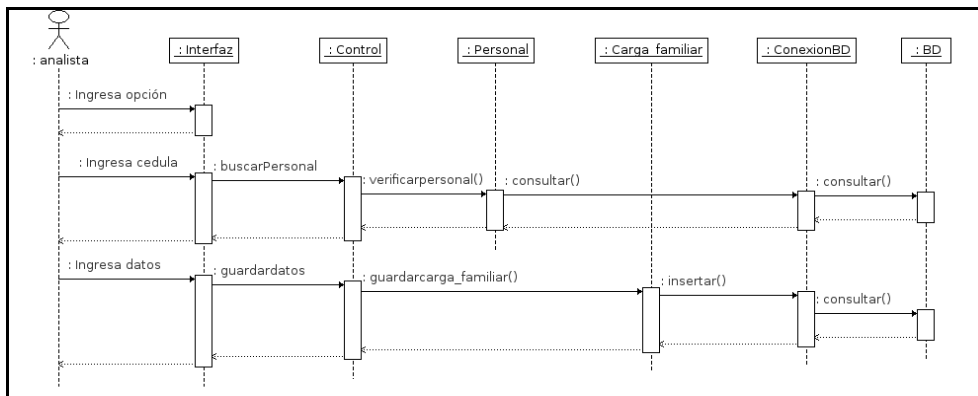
: analista

: Interfaz

: Control

: Personal

: Carga_familiar

: ConexionBD

: BD

: Ingresa opción

: Ingresa cedula

: buscarPersonal

: verificarpersonal()

: consultar()

: consultar()

: Ingresa datos

: guardardatos

: guardarcarga_familiar()

: insertar()

: consultar()